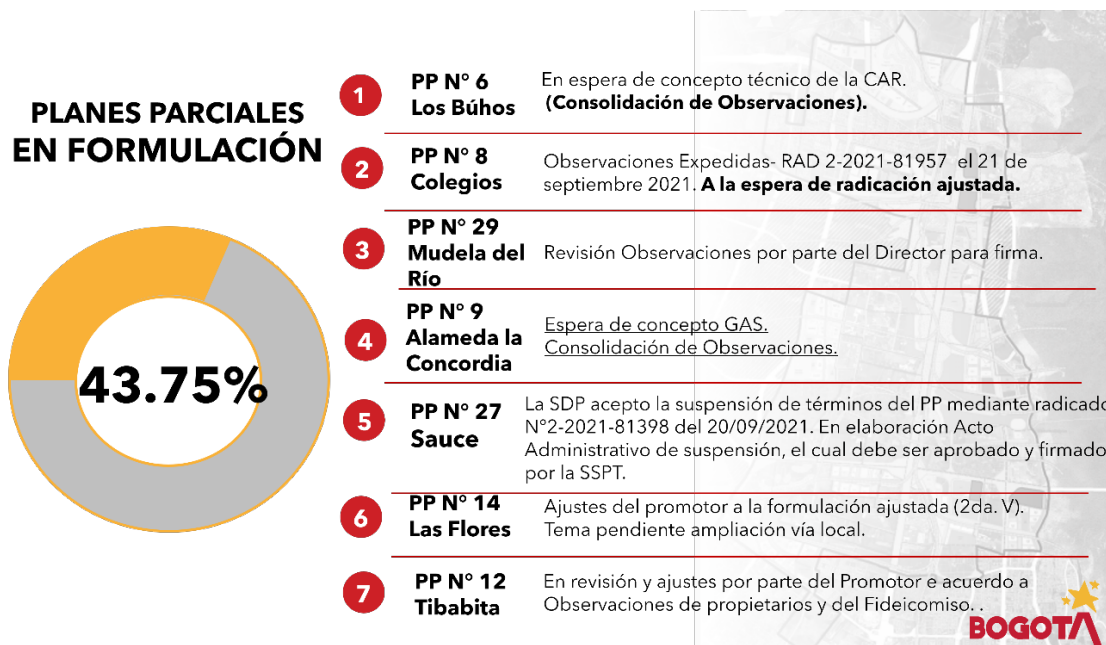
PLANES PARCIALES EN FORMULACIÓN

43.75%

1 PP N° 6 Los Búhos
En espera de concepto técnico de la CAR. (Consolidación de Observaciones).

2 PP N° 8 Colegios
Observaciones Expedidas- RAD 2-2021-81957 el 21 de septiembre 2021. A la espera de radicación ajustada.

3 PP N° 29 Mudela del Río
Revisión Observaciones por parte del Director para firma.

4 PP N° 9 Alameda la Concordia
Espera de concepto GAS.
Consolidación de Observaciones.

5 PP N° 27 Sauce
La SDP acepto la suspensión de términos del PP mediante radicado N°2-2021-81398 del 20/09/2021. En elaboración Acto Administrativo de suspensión, el cual debe ser aprobado y firmado por la SSPT.

6 PP N° 14 Las Flores
Ajustes del promotor a la formulación ajustada (2da. V).
Tema pendiente ampliación vía local.

7 PP N° 12 Tibabita
En revisión y ajustes por parte del Promotor e acuerdo a Observaciones de propietarios y del Fideicomiso. .

BOGOTA